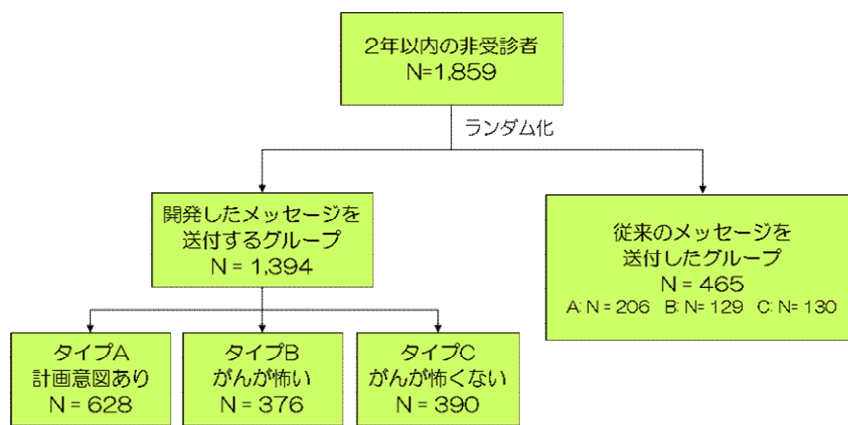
2年以内の非受診者
N=1,859

ランダム化

開発したメッセージを送付するグループ
N = 1,394

従来のメッセージを送付したグループ
N = 465
A: N = 206 B: N= 129 C: N= 130

タイプA
計画意図あり
N = 628

タイプB
がんが怖い
N = 376

タイプC
がんが怖くない
N = 390